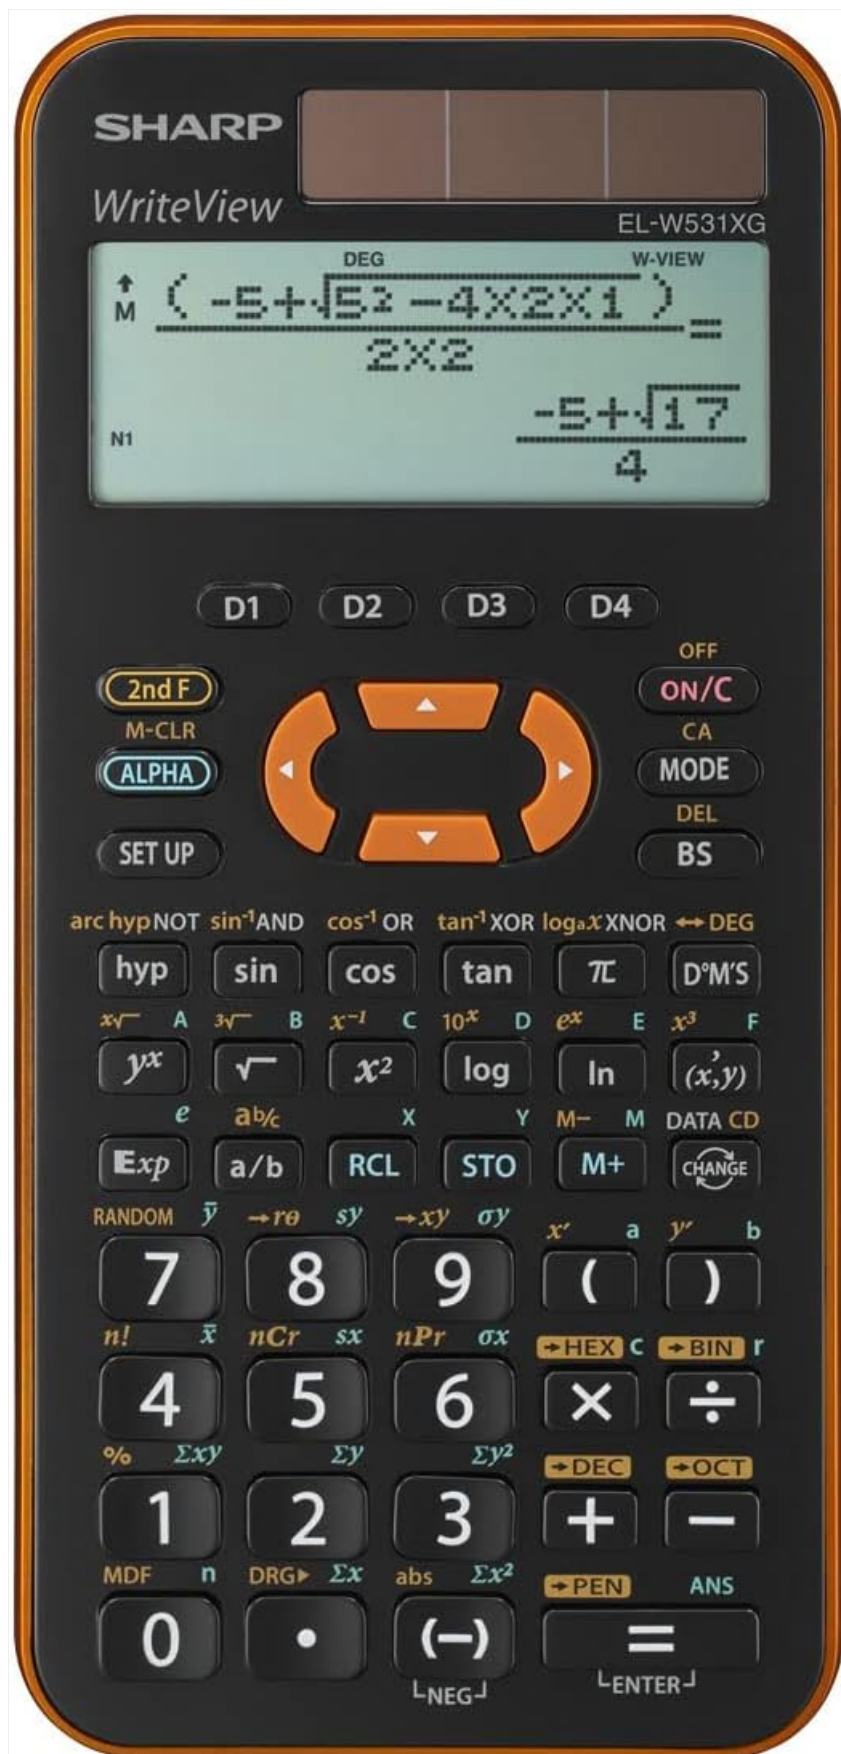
SHARP
WriteView
EL-W531XG

DEG W-VIEW
M
$\frac{(-5+\sqrt{5^2-4\times2\times1})}{2\times2}=$
N1
$\frac{-5+\sqrt{17}}{4}$

D1 D2 D3 D4

OFF
2nd F ON/C
M-CLR CA
ALPHA MODE
DEL
SET UP BS

arc hyp NOT $\sin^{-1}$ AND $\cos^{-1}$ OR $\tan^{-1}$ XOR $\log_a x$ XNOR ↔DEG
hyp sin cos tan $\pi$ D°M'S
$x\sqrt{}$ A $3\sqrt{}$ B $x^{-1}$ C $10^x$ D $e^x$ E $x^3$ F
$y^x$ $\sqrt{}$ $x^2$ log ln (x,y)
e ab/c X Y M− M DATA CD
Exp a/b RCL STO M+ CHANGE
RANDOM $\bar{y}$ →rθ sy →xy σy $x'$ a $y'$ b
7 8 9 ( )
n! $\bar{x}$ nCr sx nPr σx →HEX c →BIN r
4 5 6 × ÷
% Σxy Σy $\Sigma y^2$ →DEC →OCT
1 2 3 + −
MDF n DRG▸ Σx abs $\Sigma x^2$ →PEN ANS
0 • (−) =
NEG ENTER